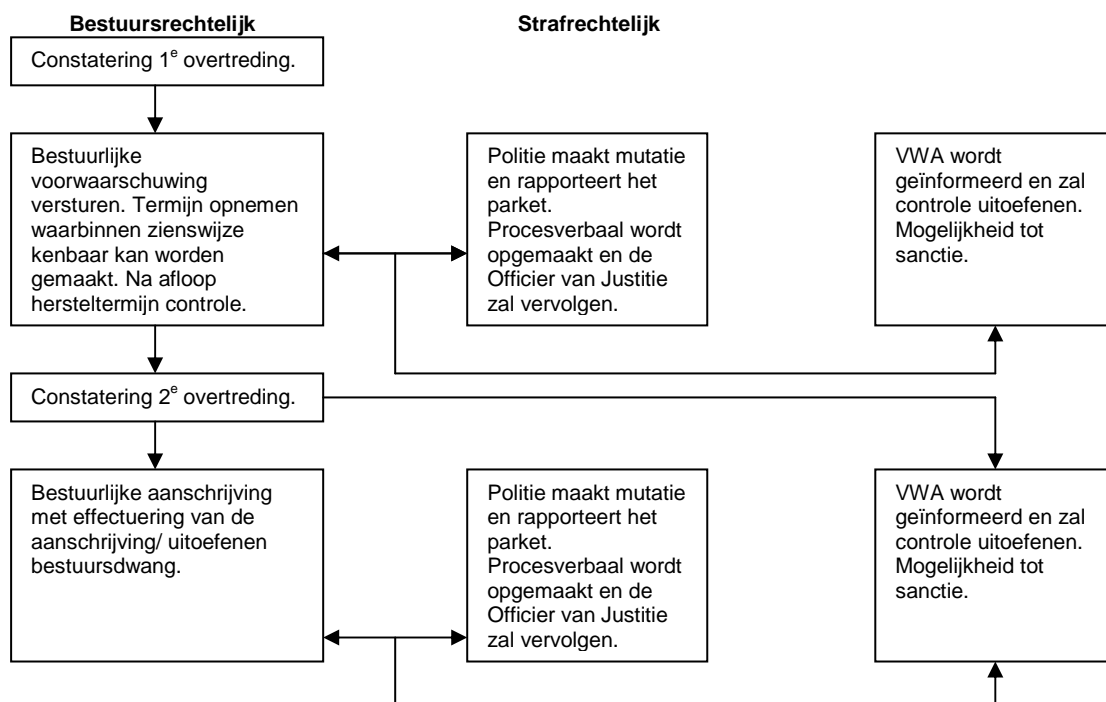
**Bestuursrechtelijk**

**Strafrechtelijk**

Constatering 1$^{e}$ overtreding.

Bestuurlijke voorwaarschuwing versturen. Termijn opnemen waarbinnen zienswijze kenbaar kan worden gemaakt. Na afloop hersteltermijn controle.

Politie maakt mutatie en rapporteert het parket. Procesverbaal wordt opgemaakt en de Officier van Justitie zal vervolgen.

VWA wordt geïnformeerd en zal controle uitoefenen. Mogelijkheid tot sanctie.

Constatering 2$^{e}$ overtreding.

Bestuurlijke aanschrijving met effectuering van de aanschrijving/ uitoefenen bestuursdwang.

Politie maakt mutatie en rapporteert het parket. Procesverbaal wordt opgemaakt en de Officier van Justitie zal vervolgen.

VWA wordt geïnformeerd en zal controle uitoefenen. Mogelijkheid tot sanctie.